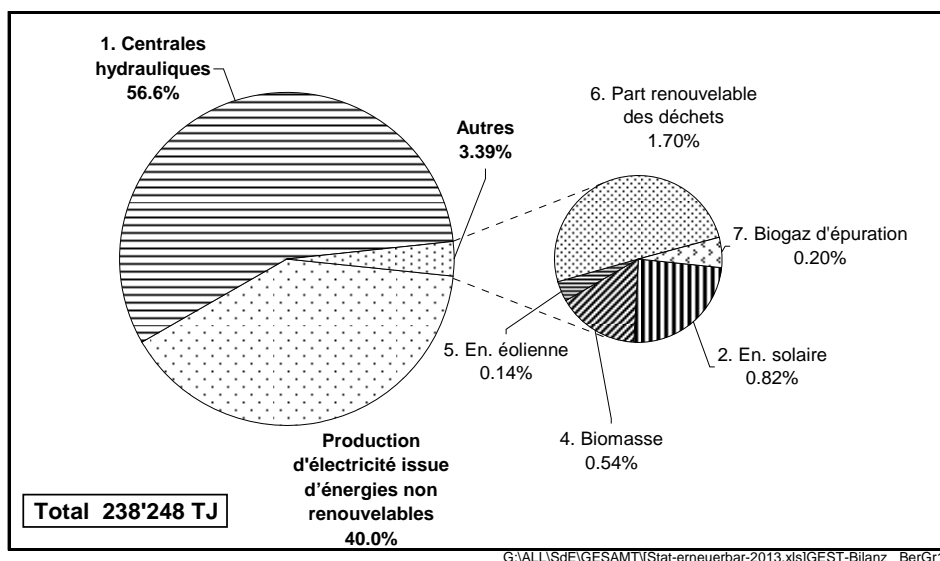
1. Centrales hydrauliques
56.6%

Autres
3.39%

6. Part renouvelable des déchets
1.70%

7. Biogaz d'épuration
0.20%

5. En. éolienne
0.14%

2. En. solaire
0.82%

4. Biomasse
0.54%

Production d'électricité issue d'énergies non renouvelables
40.0%

Total 238'248 TJ

G:\ALL\SdE\GESAMT\[Stat-erneuerbar-2013.xls]GEST-Bilanz_BerGr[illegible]